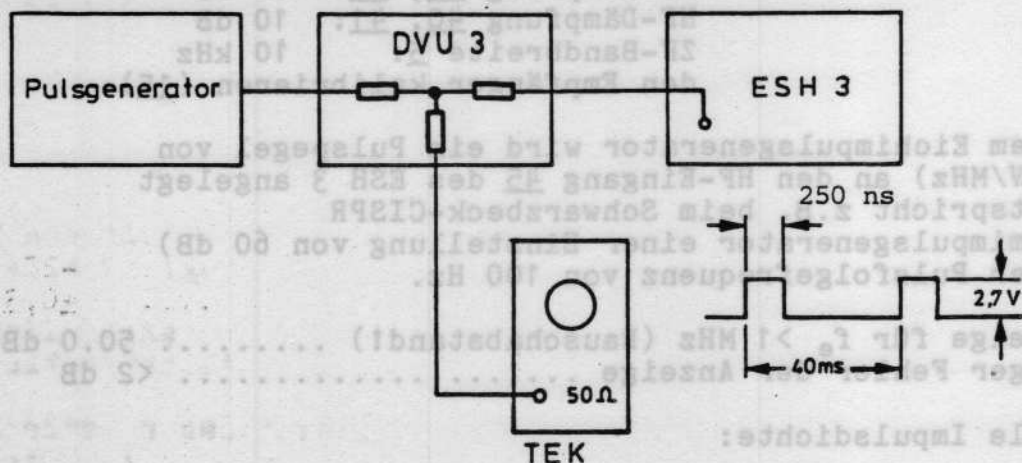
Pulsgenerator

DVU 3

ESH 3

250 ns

2,7 V

40ms

50Ω

TEK

ZF-Dämpfung 40, 31: 10 dB
ZF-Bandbreite 21 10 kHz

dem Eichimpulsgenerator wird ein Pulspegel von (V/MHz) an den HF-Eingang 45 des ESH 3 angelegt entspricht z.B. beim Schwarzbeck-CISPR Eichimpulsgenerator einer Einstellung von 60 dB) einer Pulsfolgefrequenz von 100 Hz.

Anzeige für $f_e$ >1 MHz (Rauschabstand!) ......... 50.0 dB
zulässiger Fehler der Anzeige ............... <2 dB

le Impulsdichte: